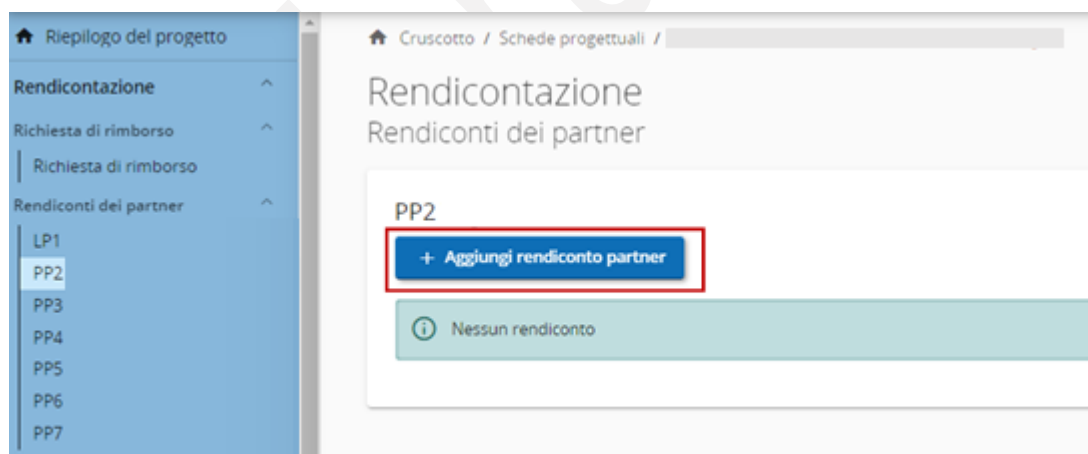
Riepilogo del progetto

Rendicontazione

Richiesta di rimborso

Richiesta di rimborso

Rendiconti dei partner

LP1

PP2

PP3

PP4

PP5

PP6

PP7

Cruscotto / Schede progettuali /

Rendicontazione

Rendiconti dei partner

PP2

+ Aggiungi rendiconto partner

Nessun rendiconto